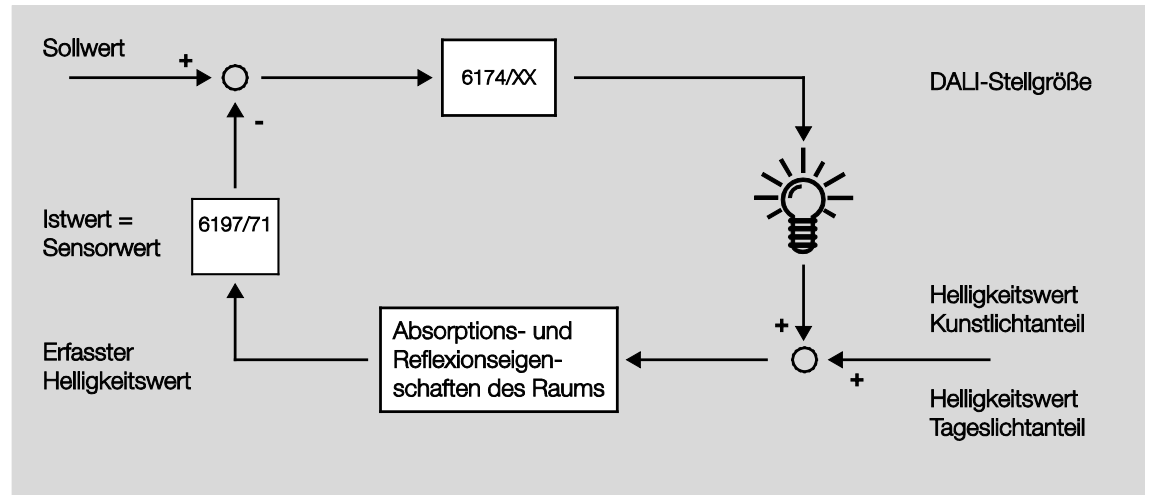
Sollwert
+
-
6174/XX
DALI-Stellgröße
Istwert = Sensorwert
6197/71
Helligkeitswert Kunstlichtanteil
+
Erfasster Helligkeitswert
Absorptions- und Reflexionseigenschaften des Raums
+
Helligkeitswert Tageslichtanteil